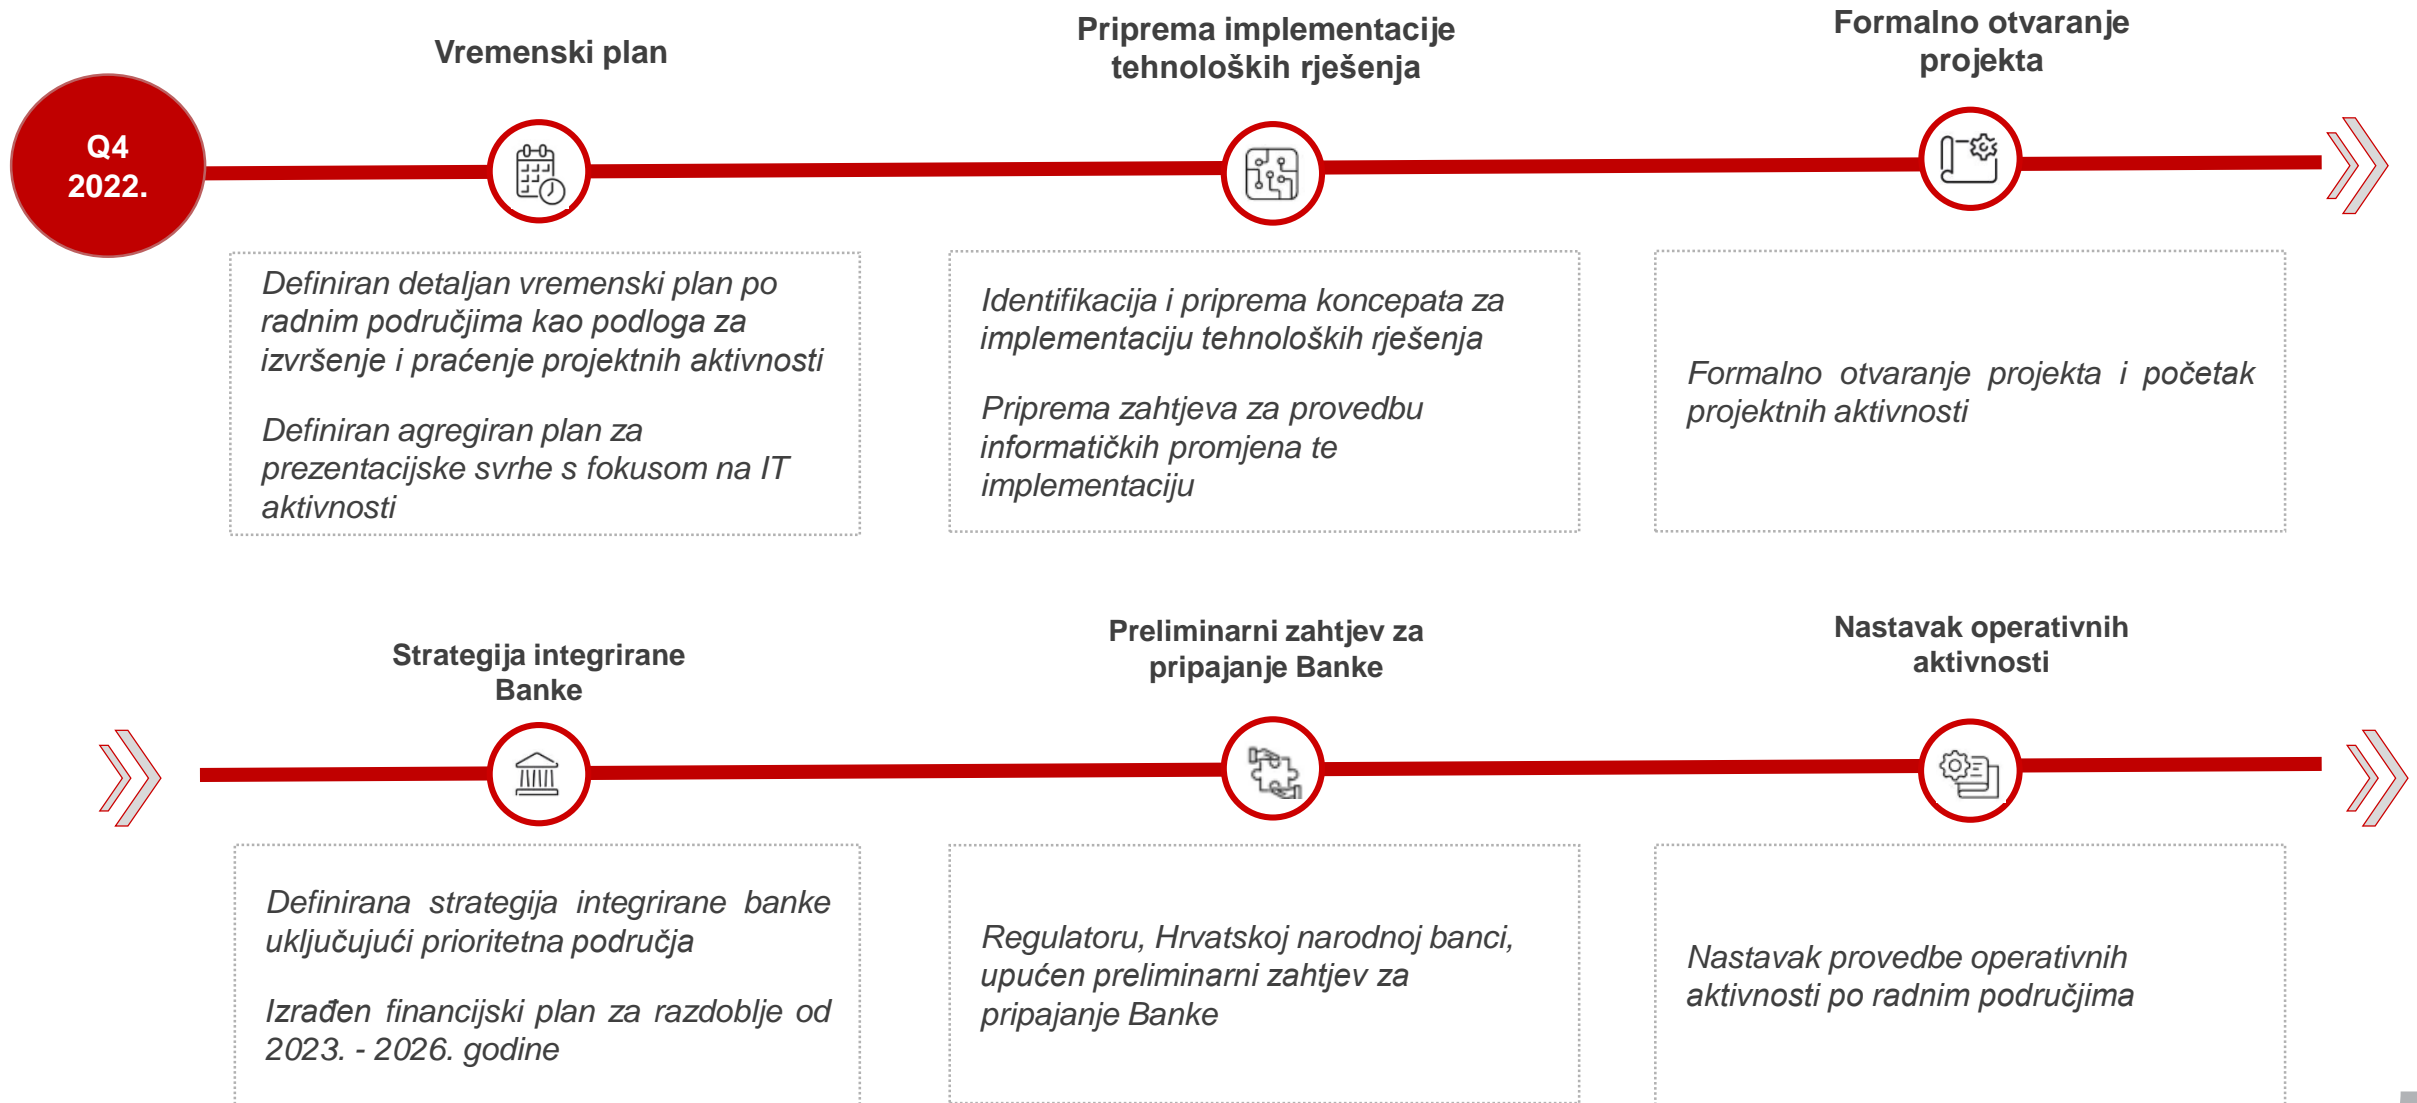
Q4 2022.

Vremenski plan

Definiran detaljan vremenski plan po radnim područjima kao podloga za izvršenje i praćenje projektnih aktivnosti

Definiran agregiran plan za prezentacijske svrhe s fokusom na IT aktivnosti

Priprema implementacije tehnoloških rješenja

Identifikacija i priprema koncepata za implementaciju tehnoloških rješenja

Priprema zahtjeva za provedbu informatičkih promjena te implementaciju

Formalno otvaranje projekta

Formalno otvaranje projekta i početak projektnih aktivnosti

Strategija integrirane Banke

Definirana strategija integrirane banke uključujući prioritetna područja

Izrađen financijski plan za razdoblje od 2023. - 2026. godine

Preliminarni zahtjev za pripajanje Banke

Regulatoru, Hrvatskoj narodnoj banci, upućen preliminarni zahtjev za pripajanje Banke

Nastavak operativnih aktivnosti

Nastavak provedbe operativnih aktivnosti po radnim područjima